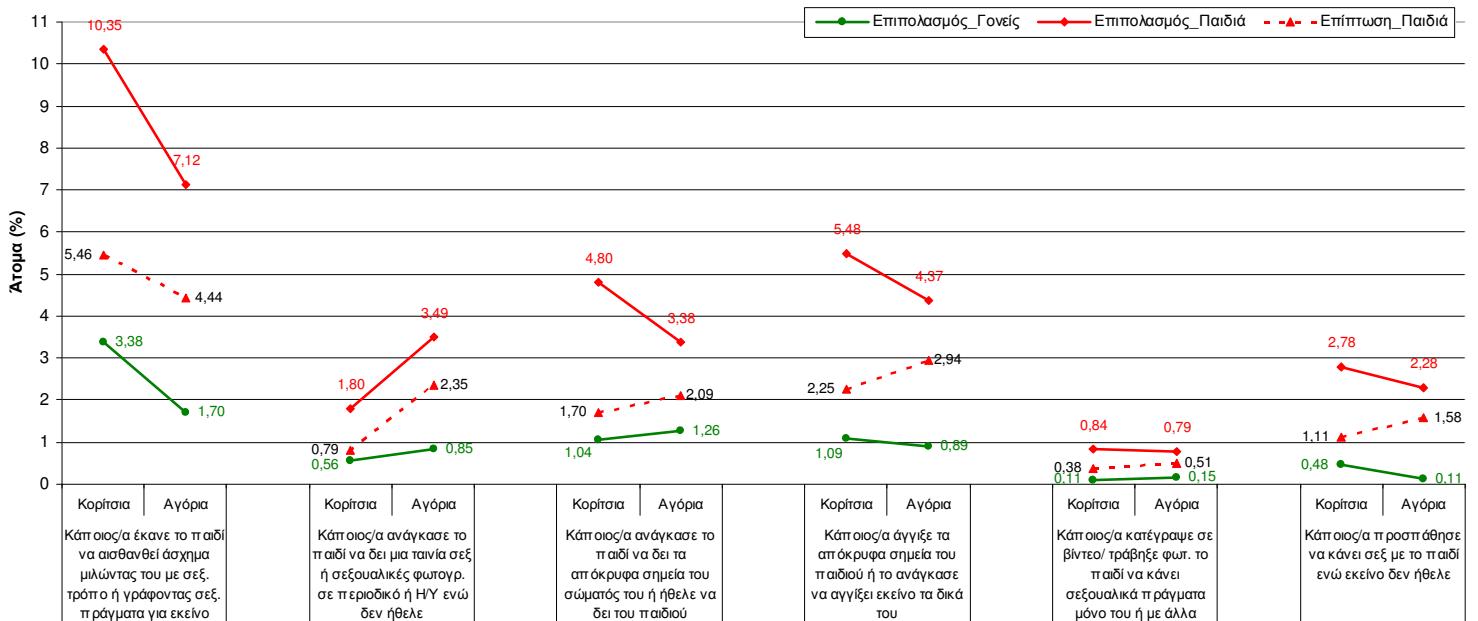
Επιπολασμός_Γονείς   Επιπολασμός_Παιδιά   Επίπτωση_Παιδιά

Άτομα (%)

11
10
9
8
7
6
5
4
3
2
1
0

10,35
7,12
5,46
4,44
3,38
1,70

1,80
3,49
0,79
2,35
0,56
0,85

4,80
3,38
1,70
2,09
1,04
1,26

5,48
4,37
2,25
2,94
1,09
0,89

0,84
0,79
0,38
0,51
0,11
0,15

2,78
2,28
1,11
1,58
0,48
0,11

| Κορίτσια | Αγόρια |
|---|---|
| Κάποιος/α έκανε το παιδί να αισθανθεί άσχημα μιλώντας του με σεξ. τρόπο ή γράφοντας σεξ. πράγματα για εκείνο | |

| Κορίτσια | Αγόρια |
|---|---|
| Κάποιος/α ανάγκασε το παιδί να δει μια ταινία σεξ ή σεξουαλικές φωτογρ. σε περιοδικό ή Η/Υ ενώ δεν ήθελε | |

| Κορίτσια | Αγόρια |
|---|---|
| Κάποιος/α ανάγκασε το παιδί να δει τα απόκρυφα σημεία του σώματός του ή ήθελε να δει του παιδιού | |

| Κορίτσια | Αγόρια |
|---|---|
| Κάποιος/α άγγιξε τα απόκρυφα σημεία του παιδιού ή το ανάγκασε να αγγίξει εκείνο τα δικά του | |

| Κορίτσια | Αγόρια |
|---|---|
| Κάποιος/α κατέγραψε σε βίντεο/ τράβηξε φωτ. το παιδί να κάνει σεξουαλικά πράγματα μόνο του ή με άλλα | |

| Κορίτσια | Αγόρια |
|---|---|
| Κάποιος/α προσπάθησε να κάνει σεξ με το παιδί ενώ εκείνο δεν ήθελε | |